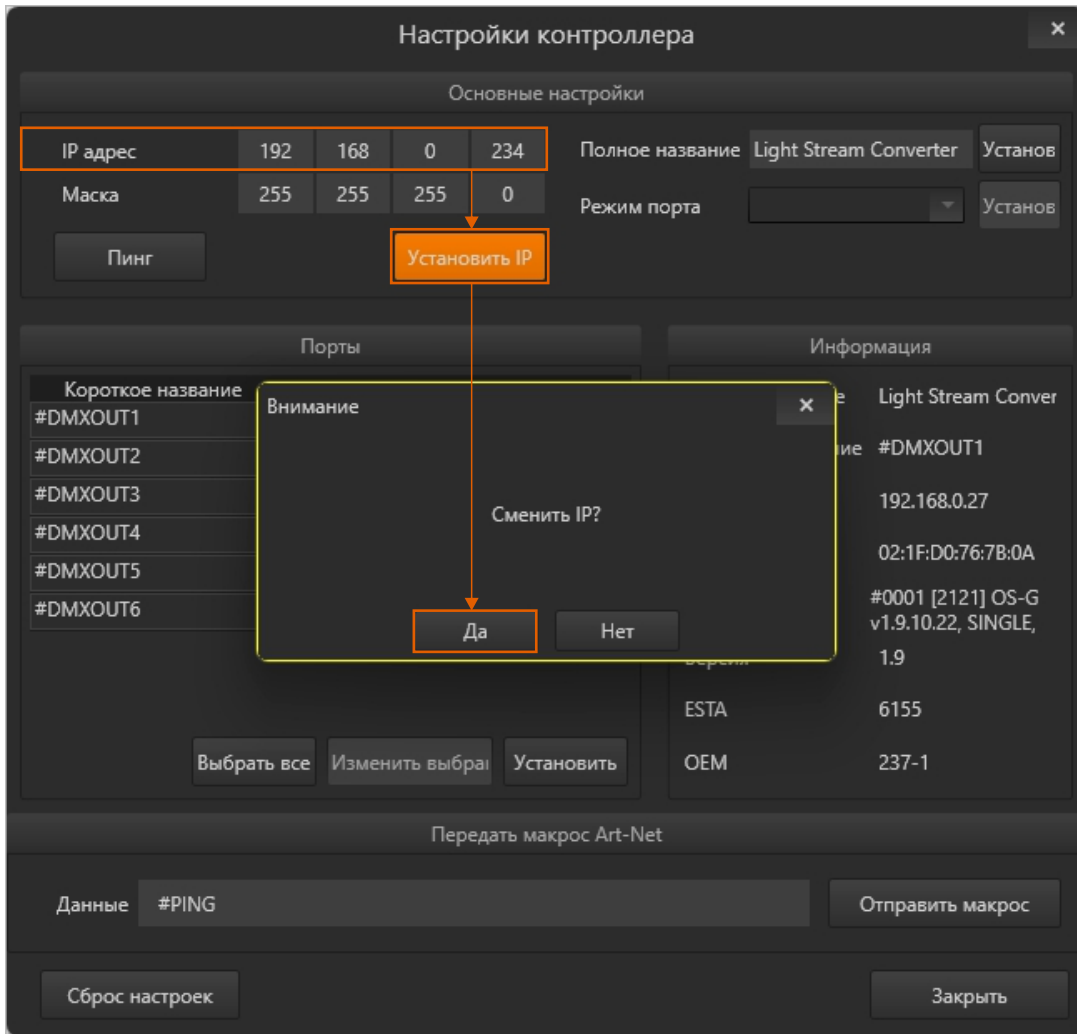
Настройки контроллера

×

Основные настройки

IP адрес 192 168 0 234

Маска 255 255 255 0

Пинг

Установить IP

Полное название Light Stream Converter Установ

Режим порта Установ

Порты

Короткое название

#DMXOUT1

#DMXOUT2

#DMXOUT3

#DMXOUT4

#DMXOUT5

#DMXOUT6

Выбрать все Изменить выбра Установить

Информация

e Light Stream Conver

ие #DMXOUT1

192.168.0.27

02:1F:D0:76:7B:0A

#0001 [2121] OS-G v1.9.10.22, SINGLE,

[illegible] 1.9

ESTA 6155

OEM 237-1

Внимание

×

Сменить IP?

Да Нет

Передать макрос Art-Net

Данные #PING

Отправить макрос

Сброс настроек

Закрыть